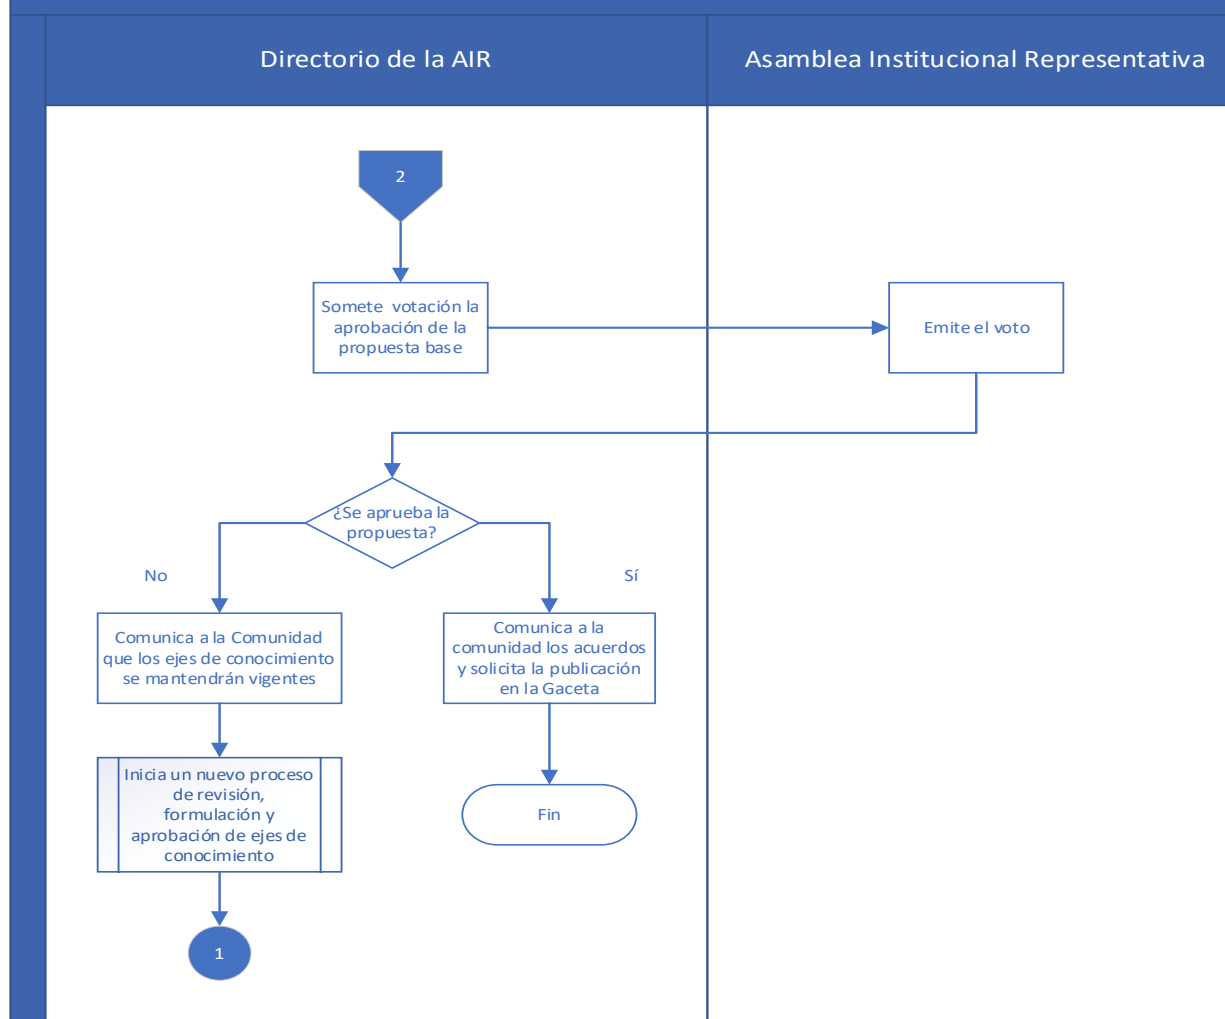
Directorio de la AIR

Asamblea Institucional Representativa

2

Somete votación la aprobación de la propuesta base

Emite el voto

¿Se aprueba la propuesta?

No

Sí

Comunica a la Comunidad que los ejes de conocimiento se mantendrán vigentes

Comunica a la comunidad los acuerdos y solicita la publicación en la Gaceta

Inicia un nuevo proceso de revisión, formulación y aprobación de ejes de conocimiento

Fin

1